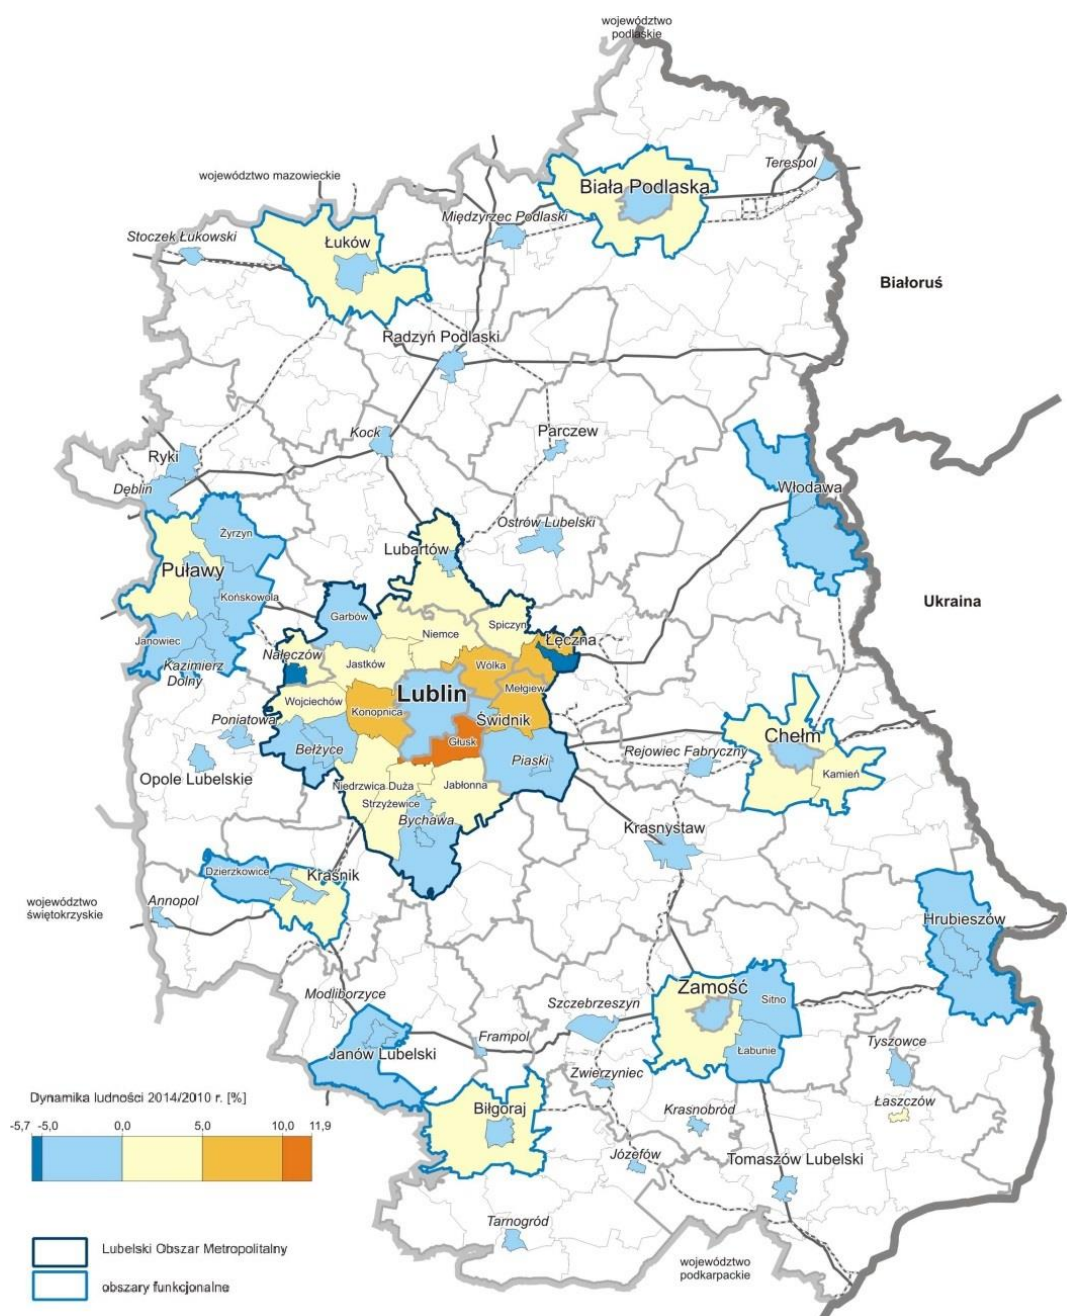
województwo podlaskie

województwo mazowieckie

Biała Podlaska

Terespol

Międzyrzec Podlaski

Stoczek Łukowski

Łuków

Białoruś

Radzyń Podlaski

Kock

Parczew

Ryki

Dęblin

Włodawa

Ostrów Lubelski

Lubartów

Żyrzyn

Puławy

Końskowola

Ukraina

Garbów

Spiczyn

Niemce

Łęczna

Janowiec

Kazimierz Dolny

Nałęczów

Jastków

Wólka

Lublin

Mełgiew

Wojciechów

Konopnica

Świdnik

Chełm

Poniatowa

Głusk

Rejowiec Fabryczny

Bełżyce

Piaski

Kamień

Opole Lubelskie

Niedrzwica Duża

Jabłonna

Strzyżewice

Bychawa

Krasnystaw

Dzierzkowice

Kraśnik

województwo świętokrzyskie

Annopol

Hrubieszów

Zamość

Sitno

Modliborzyce

Szczebrzeszyn

Frampol

Janów Lubelski

Łabunie

Tyszowce

Zwierzyniec

Dynamika ludności 2014/2010 r. [%]

Krasnobród

Łaszczów

-5,7 -5,0 0,0 5,0 10,0 11,9

Biłgoraj

Józefów

Tomaszów Lubelski

Tarnogród

Lubelski Obszar Metropolitalny

obszary funkcjonalne

województwo podkarpackie